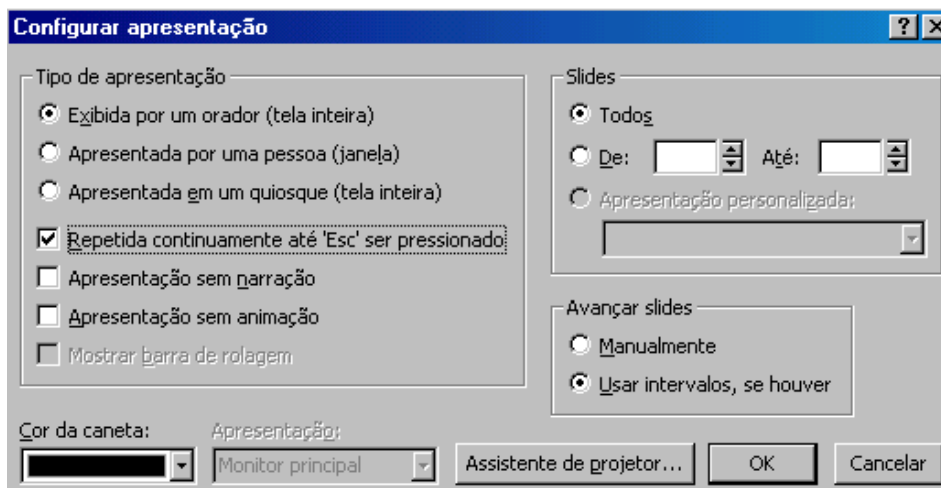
Configurar apresentação

?
X

Tipo de apresentação

Exibida por um orador (tela inteira)

Apresentada por uma pessoa (janela)

Apresentada em um quiosque (tela inteira)

Repetida continuamente até 'Esc' ser pressionado

Apresentação sem narração

Apresentação sem animação

Mostrar barra de rolagem

Slides

Todos

De:

Até:

Apresentação personalizada:

Avançar slides

Manualmente

Usar intervalos, se houver

Cor da caneta:

Apresentação:

Monitor principal

Assistente de projetor...

OK

Cancelar